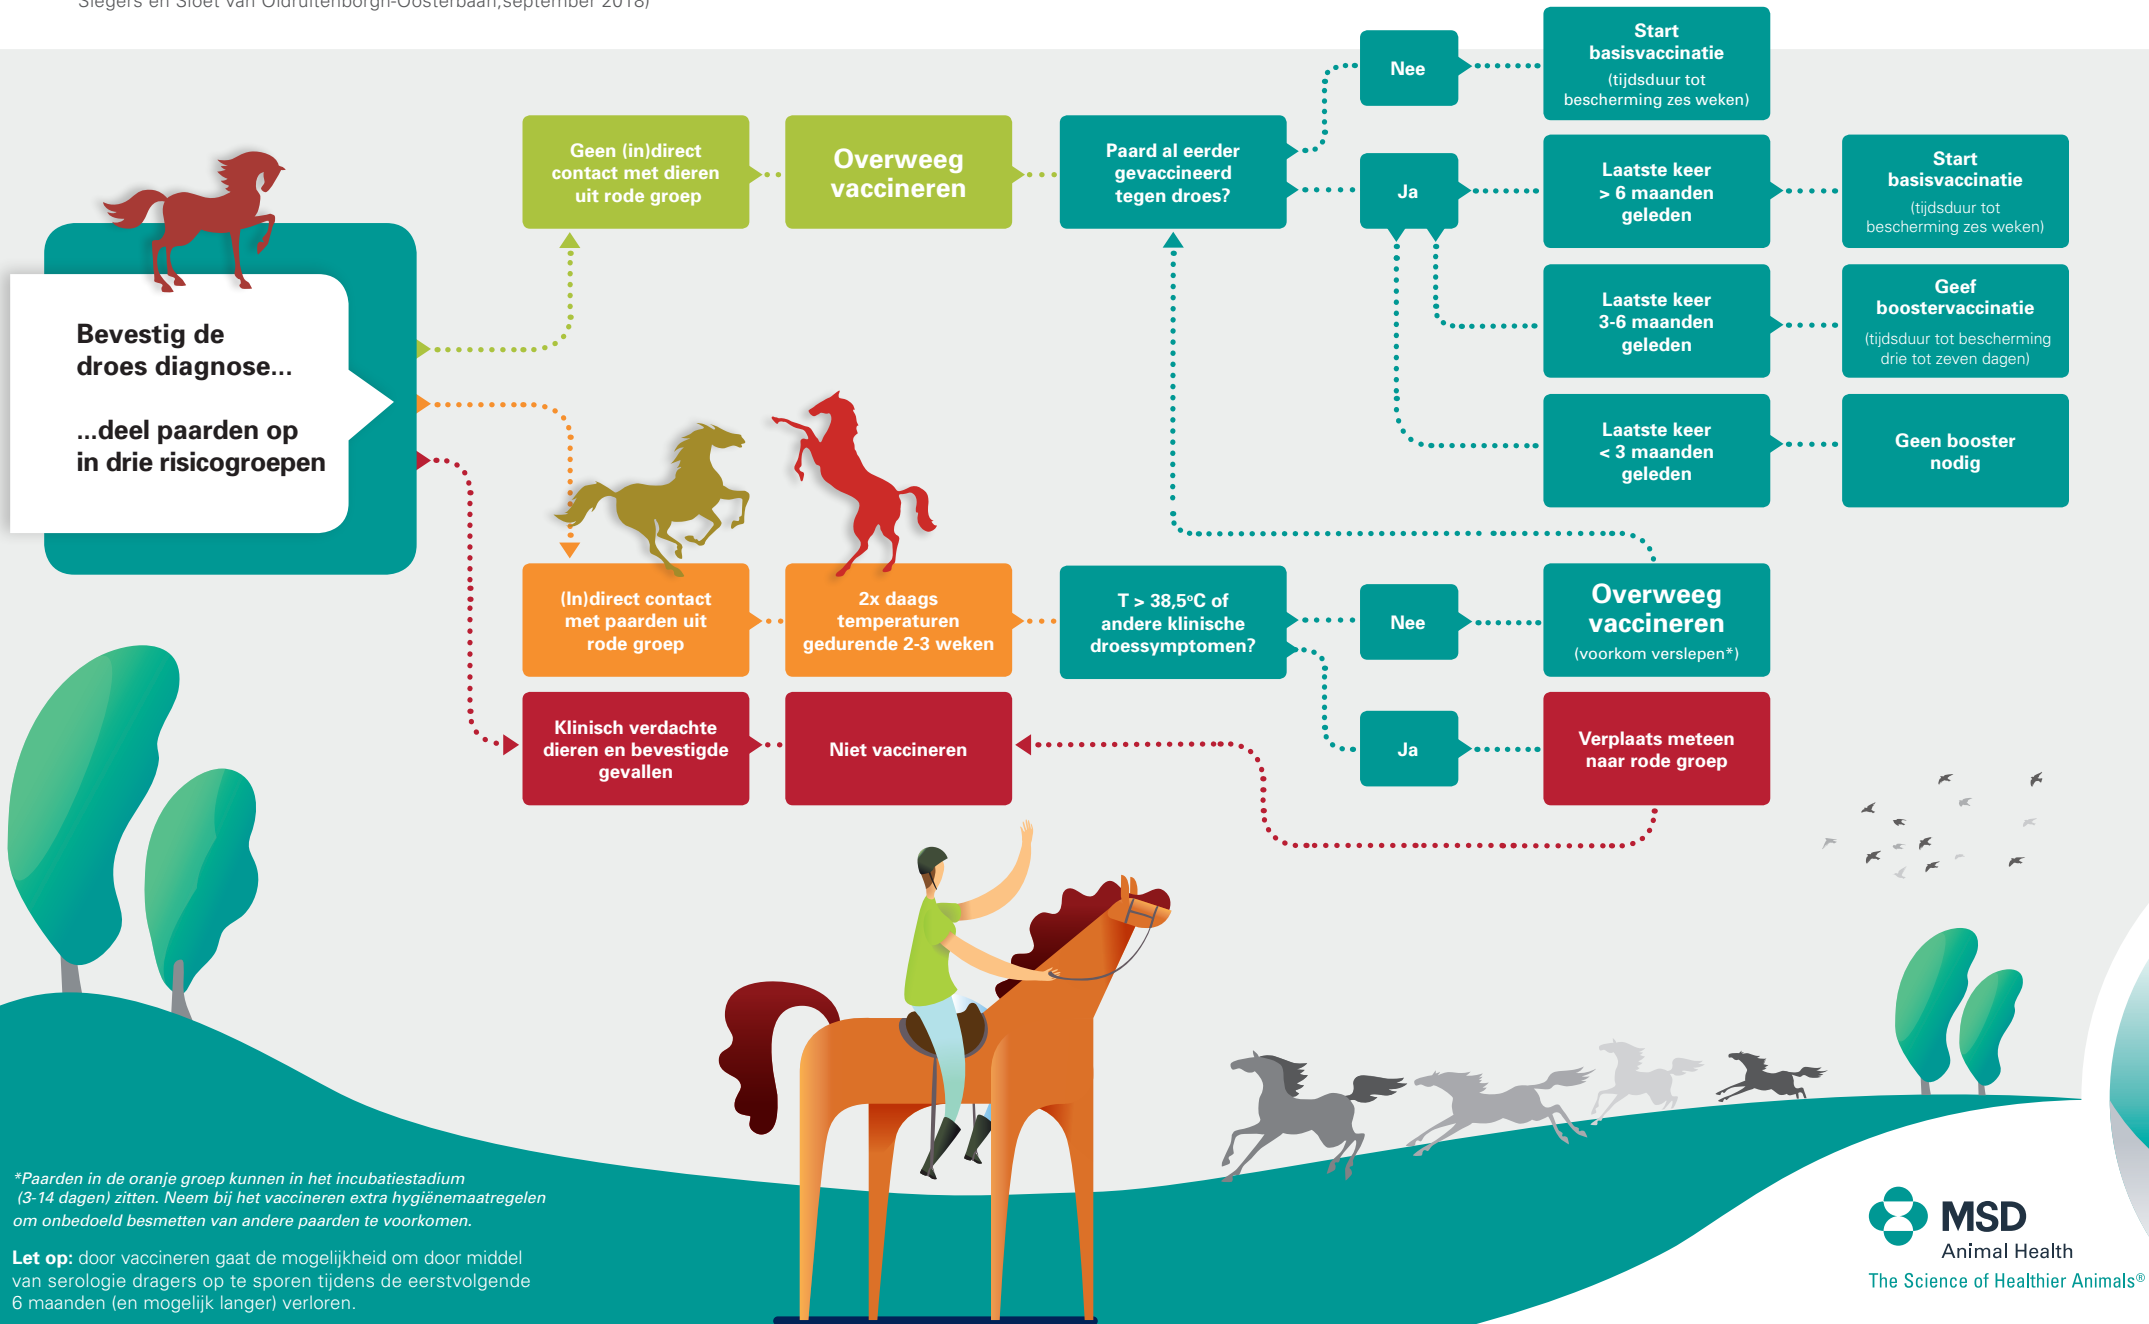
Siegers en Sloet van Oldruitenborgh-Oosterbaan,september 2018)

Bevestig de droes diagnose...

...deel paarden op in drie risicogroepen

Geen (in)direct contact met dieren uit rode groep

Overweeg vaccineren

Paard al eerder gevaccineerd tegen droes?

Nee

Start basisvaccinatie (tijdsduur tot bescherming zes weken)

Ja

Laatste keer > 6 maanden geleden

Start basisvaccinatie (tijdsduur tot bescherming zes weken)

Laatste keer 3-6 maanden geleden

Geef boostervaccinatie (tijdsduur tot bescherming drie tot zeven dagen)

Laatste keer < 3 maanden geleden

Geen booster nodig

(In)direct contact met paarden uit rode groep

2x daags temperaturen gedurende 2-3 weken

T > 38,5°C of andere klinische droessymptomen?

Nee

Overweeg vaccineren (voorkom verslepen*)

Ja

Verplaats meteen naar rode groep

Klinisch verdachte dieren en bevestigde gevallen

Niet vaccineren

*Paarden in de oranje groep kunnen in het incubatiestadium (3-14 dagen) zitten. Neem bij het vaccineren extra hygiënemaatregelen om onbedoeld besmetten van andere paarden te voorkomen.

Let op: door vaccineren gaat de mogelijkheid om door middel van serologie dragers op te sporen tijdens de eerstvolgende 6 maanden (en mogelijk langer) verloren.

MSD Animal Health
The Science of Healthier Animals®